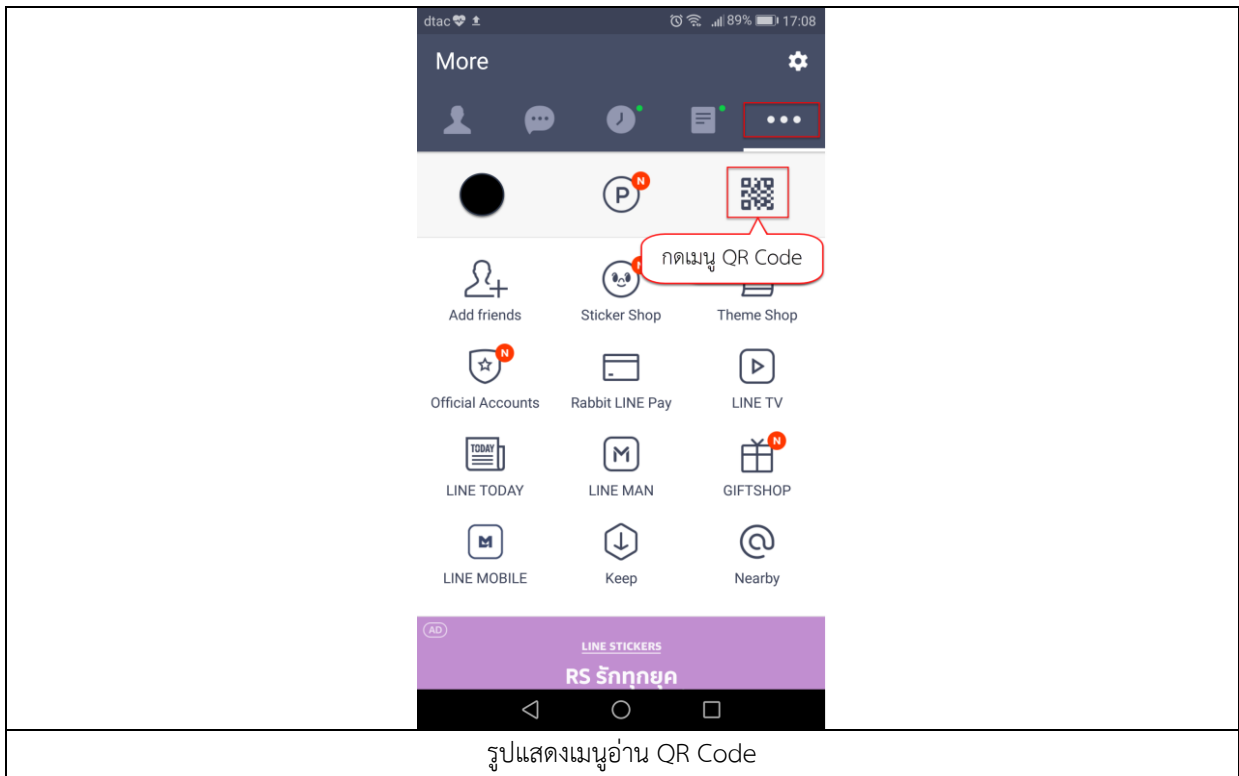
dtac 89% 17:08

More

P N

กดเมนู QR Code

Add friends
Sticker Shop
Theme Shop

N
Official Accounts
Rabbit LINE Pay
LINE TV

TODAY
LINE TODAY
M
LINE MAN
N
GIFTSHOP

LINE MOBILE
Keep
Nearby

AD
LINE STICKERS
RS รักทุกยุค

รูปแสดงเมนูอ่าน QR Code